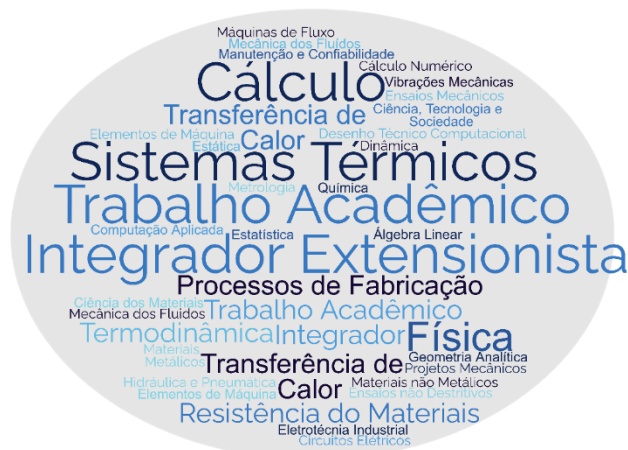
Máquinas de Fluxo
Mecânica dos Fluidos
Manutenção e Confiabilidade
Cálculo Numérico
Cálculo
Vibrações Mecânicas
Ensaios Mecânicos
Transferência de
Ciência, Tecnologia e Sociedade
Elementos de Máquina
Calor
Desenho Técnico Computacional
Estática
Dinâmica
Sistemas Térmicos
Metrologia
Química
Trabalho Acadêmico
Computação Aplicada
Estatística
Álgebra Linear
Integrador Extensionista
Processos de Fabricação
Ciência dos Materiais
Mecânica dos Fluidos
Trabalho Acadêmico
Termodinâmica
Integrador
Física
Materiais Metálicos
Transferência de
Geometria Analítica
Projetos Mecânicos
Hidráulica e Pneumática
Elementos de Máquina
Calor
Materiais não Metálicos
Ensaios não Destrutivos
Resistência do Materiais
Eletrotécnia Industrial
Circuitos Elétricos